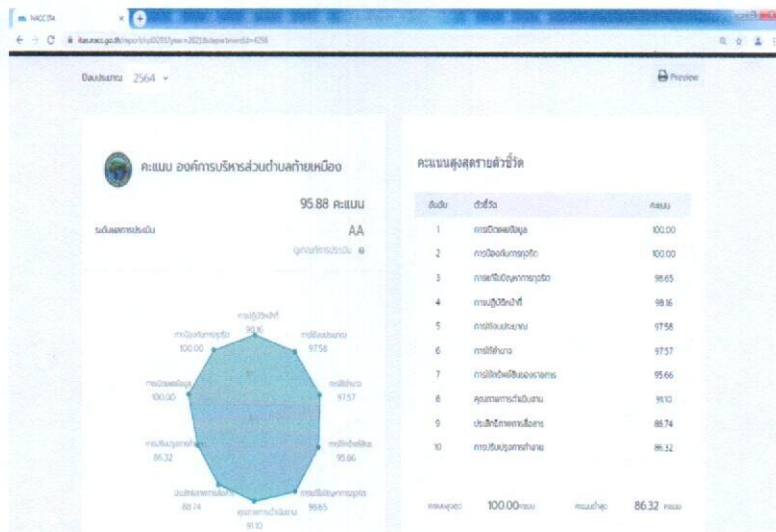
NACC ITA

itas.nacc.go.th/report/...

ปีงบประมาณ 2564

Preview

คะแนน องค์การบริหารส่วนตำบลท้ายเหมือง

95.88 คะแนน

ระดับผลการประเมิน

AA

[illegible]

การปฏิบัติหน้าที่ 98.16

การใช้งบประมาณ 97.58

การใช้อำนาจ 97.57

การใช้ทรัพย์สินของราชการ 95.66

การแก้ไขปัญหาการทุจริต 98.65

คุณภาพการดำเนินงาน 91.10

ประสิทธิภาพการสื่อสาร 88.74

การปรับปรุงการทำงาน 86.32

การเปิดเผยข้อมูล 100.00

การป้องกันการทุจริต 100.00

คะแนนสูงสุดรายตัวชี้วัด

| อันดับ | ตัวชี้วัด | คะแนน |
|---|---|---|
| 1 | การเปิดเผยข้อมูล | 100.00 |
| 2 | การป้องกันการทุจริต | 100.00 |
| 3 | การแก้ไขปัญหาการทุจริต | 98.65 |
| 4 | การปฏิบัติหน้าที่ | 98.16 |
| 5 | การใช้งบประมาณ | 97.58 |
| 6 | การใช้อำนาจ | 97.57 |
| 7 | การใช้ทรัพย์สินของราชการ | 95.66 |
| 8 | คุณภาพการดำเนินงาน | 91.10 |
| 9 | ประสิทธิภาพการสื่อสาร | 88.74 |
| 10 | การปรับปรุงการทำงาน | 86.32 |

คะแนนสูงสุด 100.00 คะแนน

คะแนนต่ำสุด 86.32 คะแนน